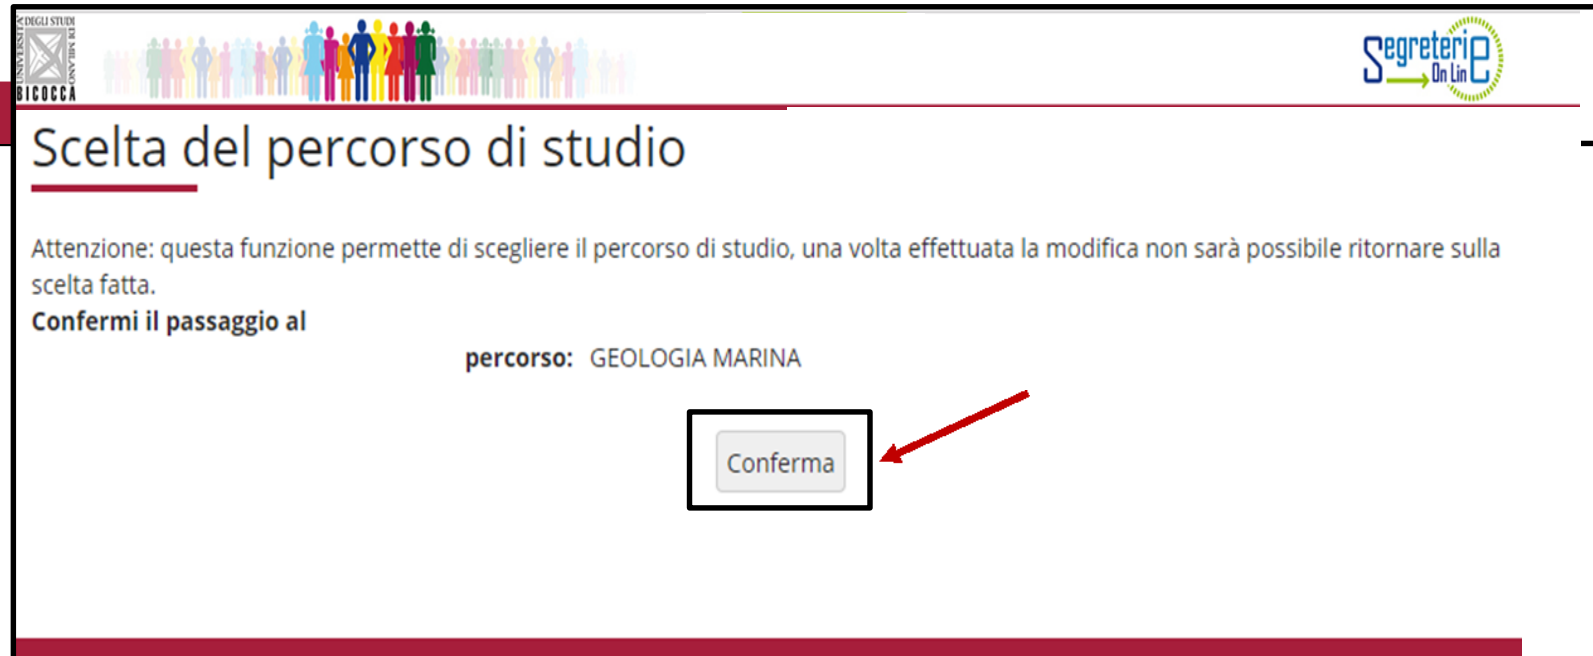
UNIVERSITÀ DEGLI STUDI DI MILANO BICOCCA

Segreterie On Line

Scelta del percorso di studio

Attenzione: questa funzione permette di scegliere il percorso di studio, una volta effettuata la modifica non sarà possibile ritornare sulla scelta fatta.
Confermi il passaggio al

percorso: GEOLOGIA MARINA

Conferma